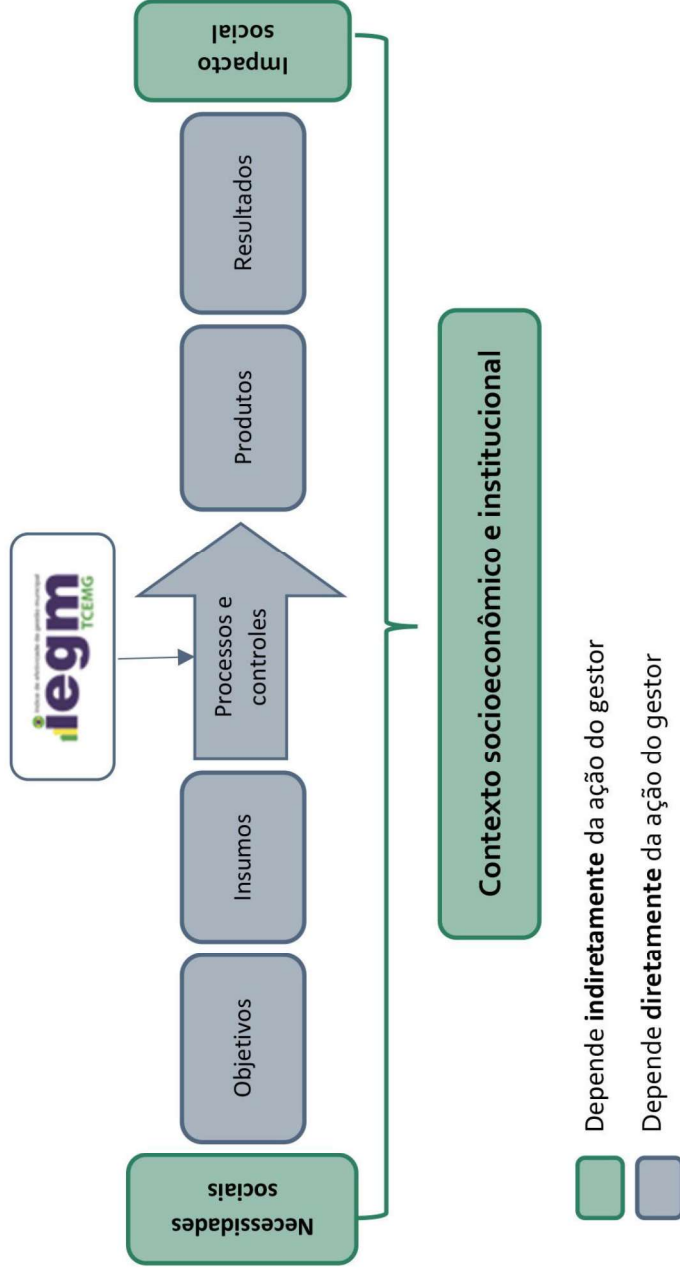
Necessidades sociais

Objetivos

Insumos

iegm TCEMG

Processos e controles

Produtos

Resultados

Impacto social

Contexto socioeconômico e institucional

Depende **indiretamente** da ação do gestor

Depende **diretamente** da ação do gestor